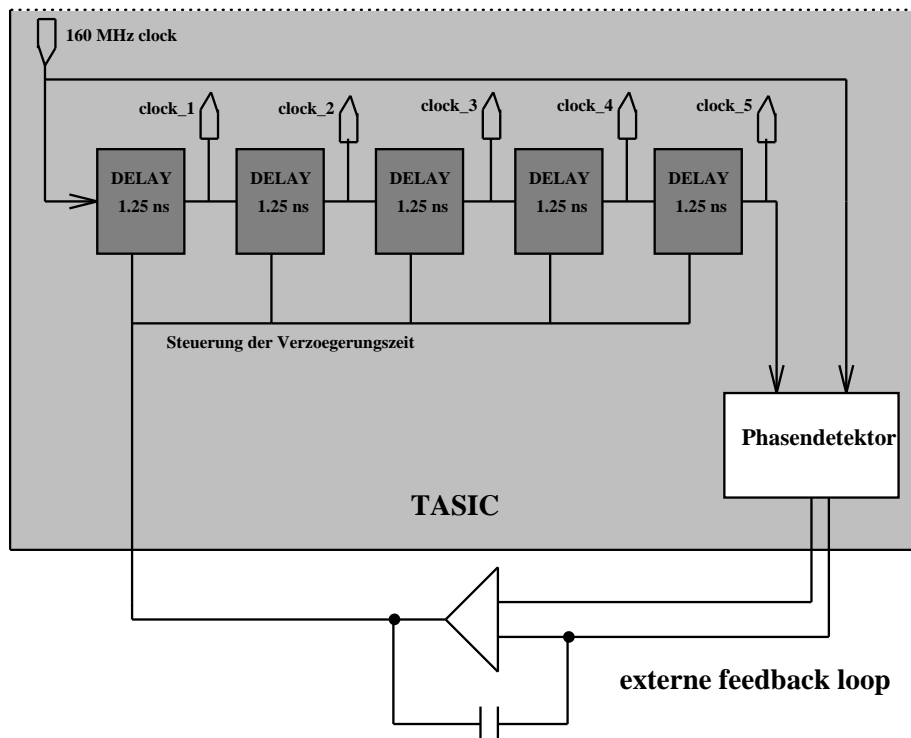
160 MHz clock

clock_1

clock_2

clock_3

clock_4

clock_5

DELAY 1.25 ns

DELAY 1.25 ns

DELAY 1.25 ns

DELAY 1.25 ns

DELAY 1.25 ns

Steuerung der Verzoegerungszeit

Phasendetektor

TASIC

externe feedback loop